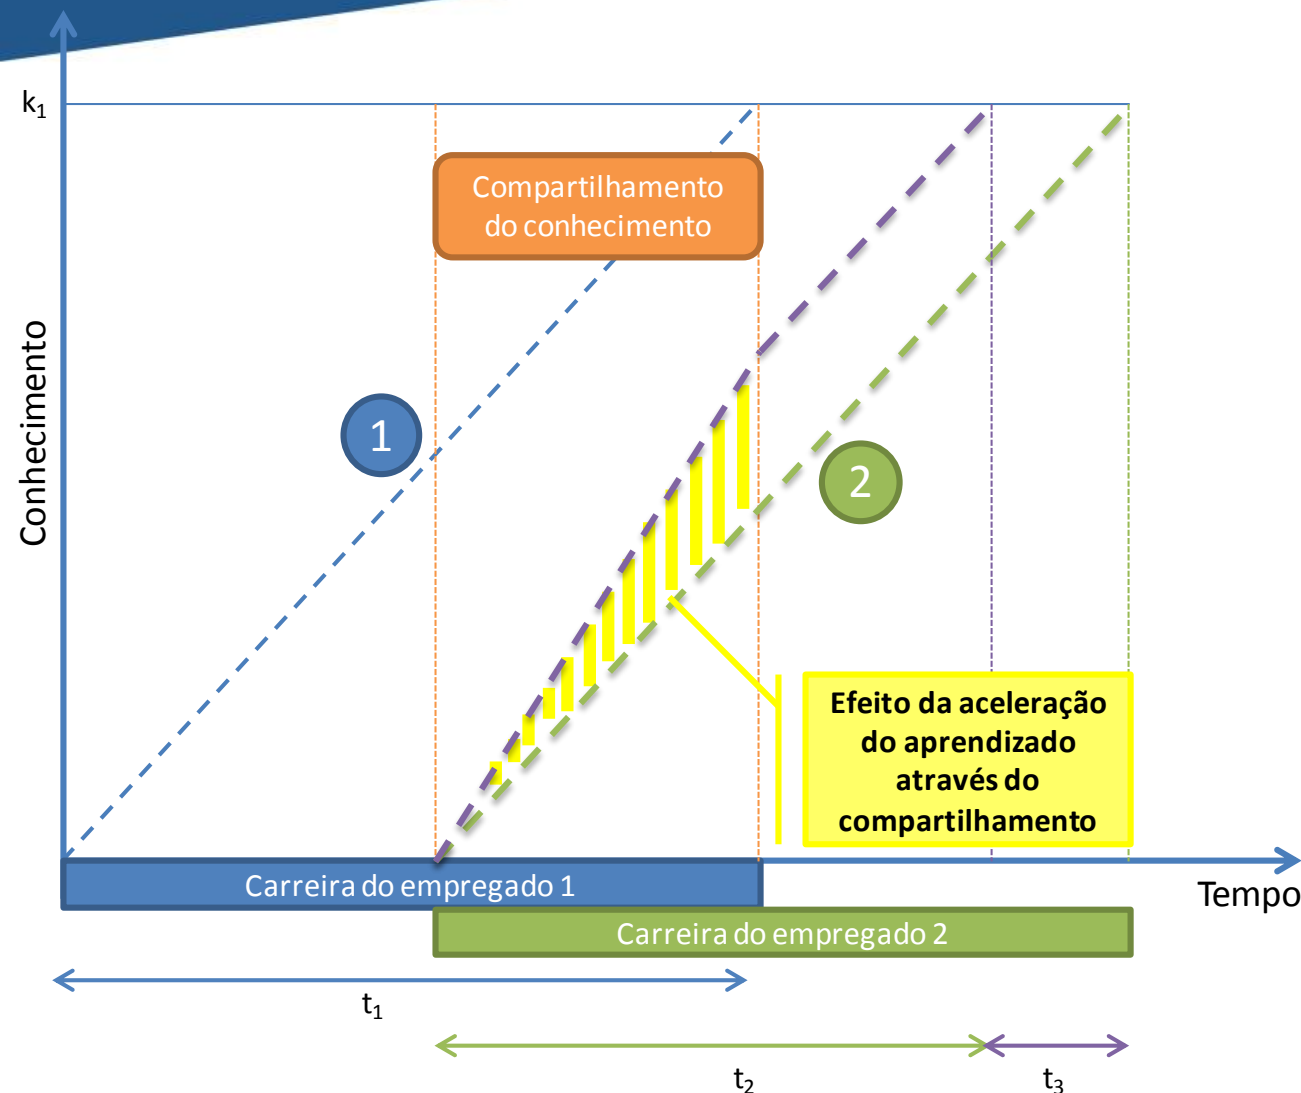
$k_1$

Compartilhamento do conhecimento

Conhecimento

1

2

Efeito da aceleração do aprendizado através do compartilhamento

Carreira do empregado 1

Tempo

Carreira do empregado 2

$t_1$

$t_2$

$t_3$